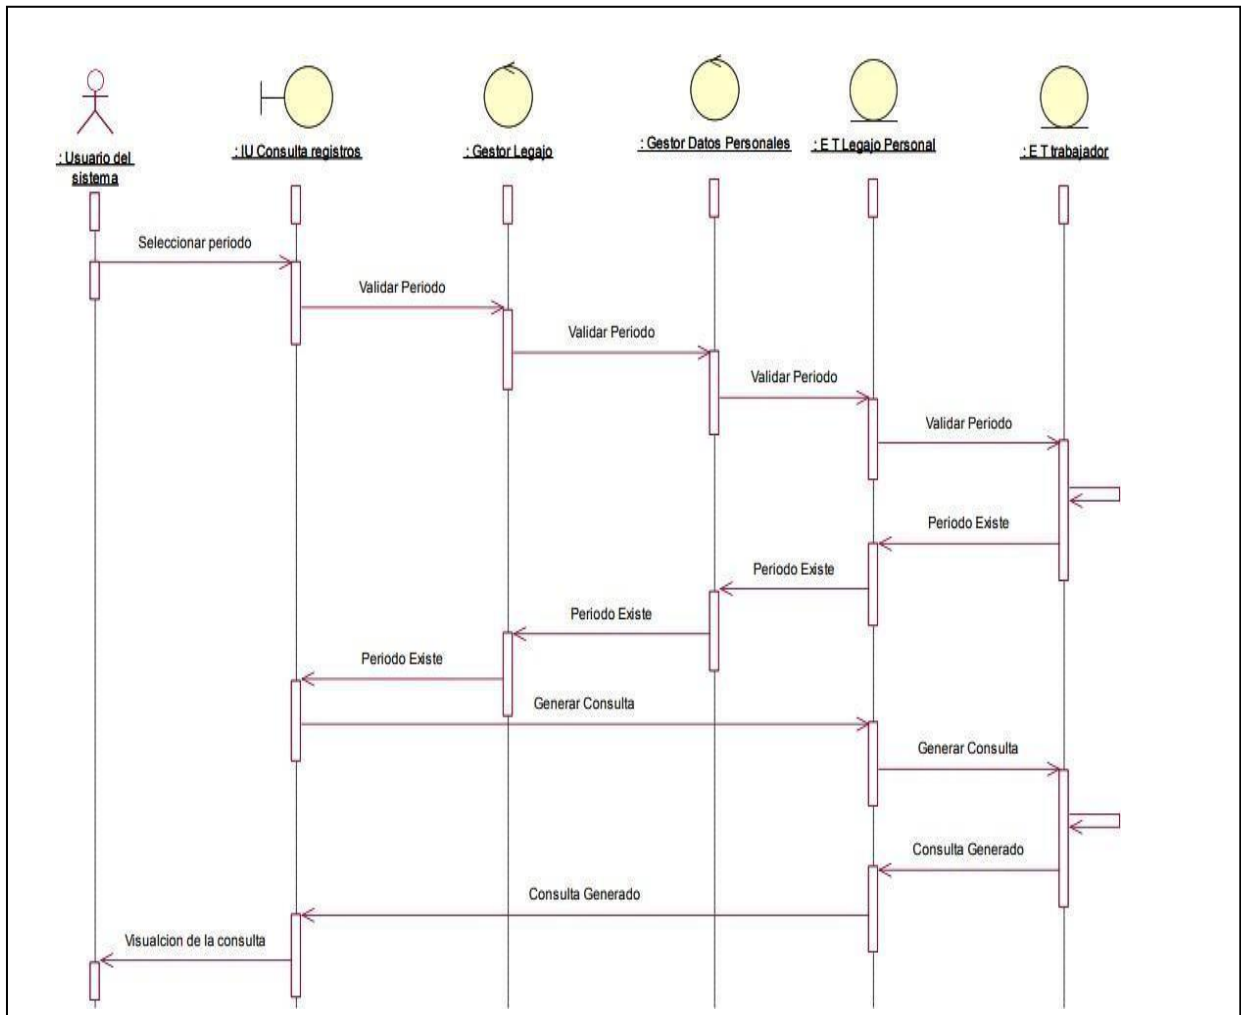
: Usuario del sistema

: IU Consulta registros

: Gestor Legajo

: Gestor Datos Personales

: E T Legajo Personal

: E T trabajador

Seleccionar periodo

Validar Periodo

Validar Periodo

Validar Periodo

Validar Periodo

Periodo Existe

Periodo Existe

Periodo Existe

Periodo Existe

Generar Consulta

Generar Consulta

Consulta Generado

Consulta Generado

Visualcion de la consulta